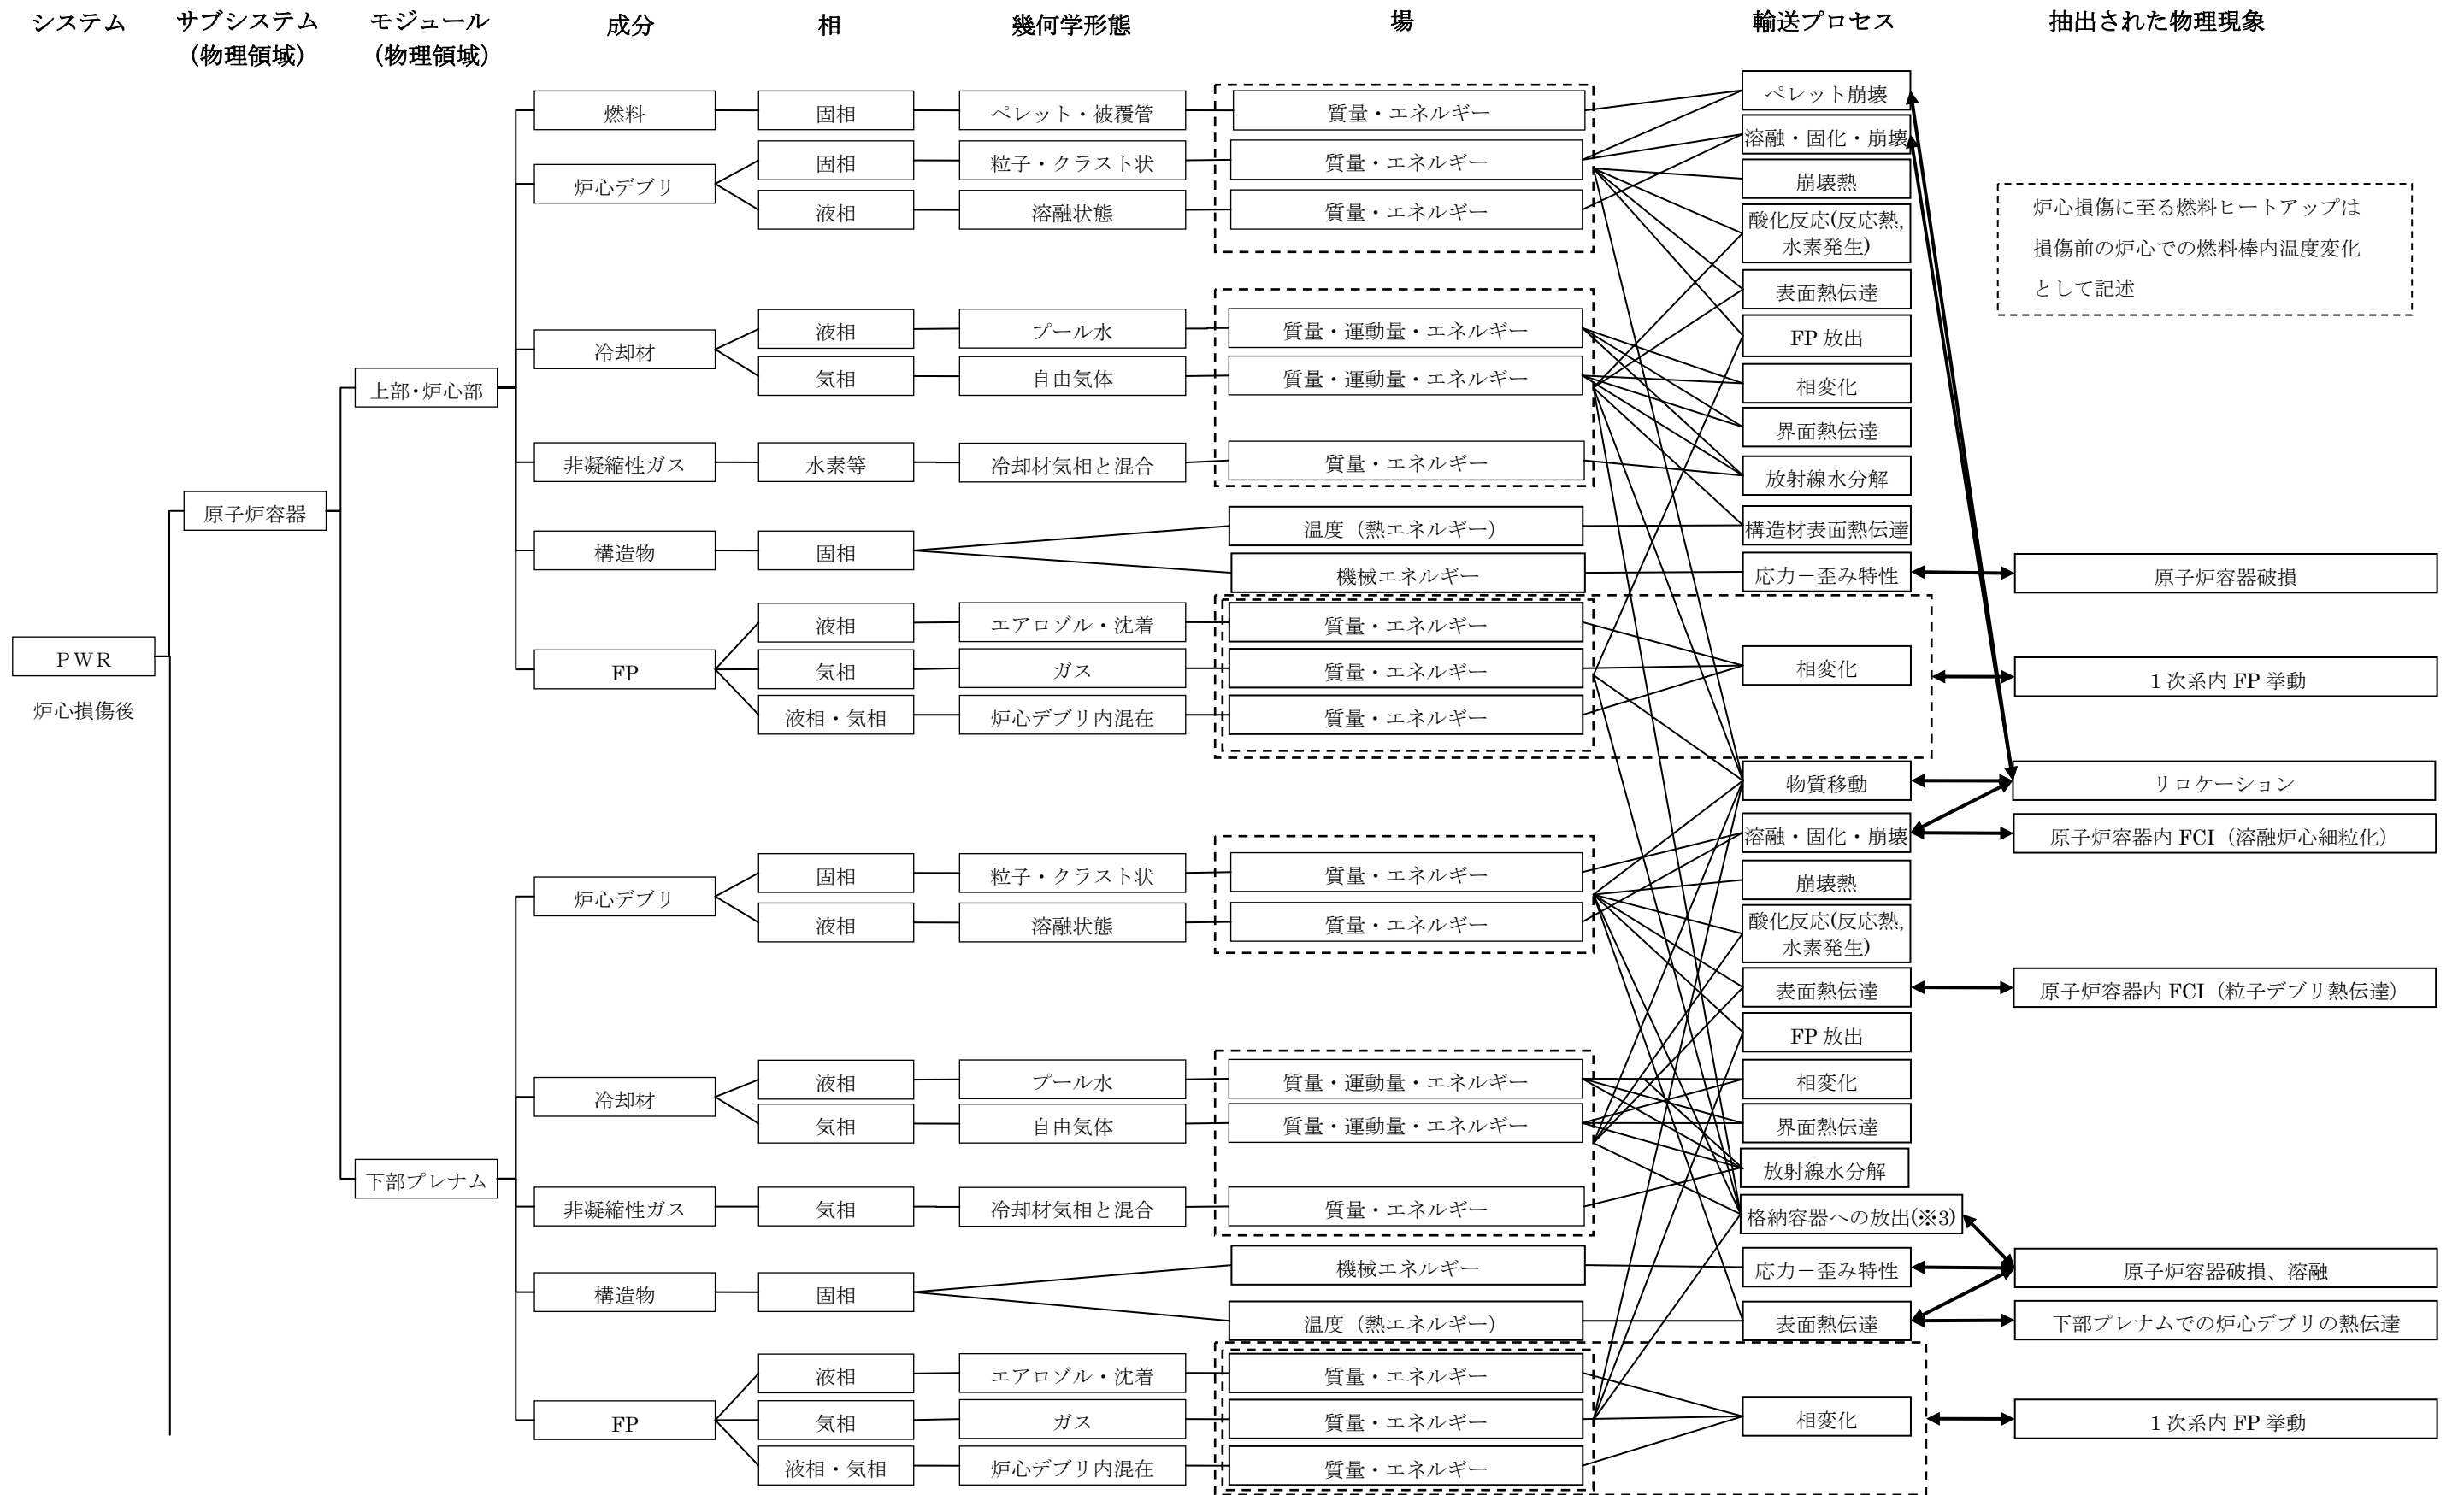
システム　サブシステム（物理領域）　モジュール（物理領域）　成分　相　幾何学形態　場　輸送プロセス　抽出された物理現象

PWR
炉心損傷後

原子炉容器

上部・炉心部

燃料　固相　ペレット・被覆管　質量・エネルギー
炉心デブリ　固相　粒子・クラスト状　質量・エネルギー
液相　溶融状態　質量・エネルギー
冷却材　液相　プール水　質量・運動量・エネルギー
気相　自由気体　質量・運動量・エネルギー
非凝縮性ガス　水素等　冷却材気相と混合　質量・エネルギー
構造物　固相　温度（熱エネルギー）
機械エネルギー
FP　液相　エアロゾル・沈着　質量・エネルギー
気相　ガス　質量・エネルギー
液相・気相　炉心デブリ内混在　質量・エネルギー

ペレット崩壊
溶融・固化・崩壊
崩壊熱
酸化反応(反応熱, 水素発生)
表面熱伝達
FP 放出
相変化
界面熱伝達
放射線水分解
構造材表面熱伝達
応力－歪み特性
相変化

炉心損傷に至る燃料ヒートアップは損傷前の炉心での燃料棒内温度変化として記述

原子炉容器破損
1 次系内 FP 挙動

物質移動　リロケーション
溶融・固化・崩壊　原子炉容器内 FCI（溶融炉心細粒化）
崩壊熱
酸化反応(反応熱, 水素発生)
表面熱伝達　原子炉容器内 FCI（粒子デブリ熱伝達）
FP 放出
相変化
界面熱伝達
放射線水分解
格納容器への放出(※3)
応力－歪み特性　原子炉容器破損、溶融
表面熱伝達　下部プレナムでの炉心デブリの熱伝達
相変化　1 次系内 FP 挙動

下部プレナム

炉心デブリ　固相　粒子・クラスト状　質量・エネルギー
液相　溶融状態　質量・エネルギー
冷却材　液相　プール水　質量・運動量・エネルギー
気相　自由気体　質量・運動量・エネルギー
非凝縮性ガス　気相　冷却材気相と混合　質量・エネルギー
構造物　固相　機械エネルギー
温度（熱エネルギー）
FP　液相　エアロゾル・沈着　質量・エネルギー
気相　ガス　質量・エネルギー
液相・気相　炉心デブリ内混在　質量・エネルギー